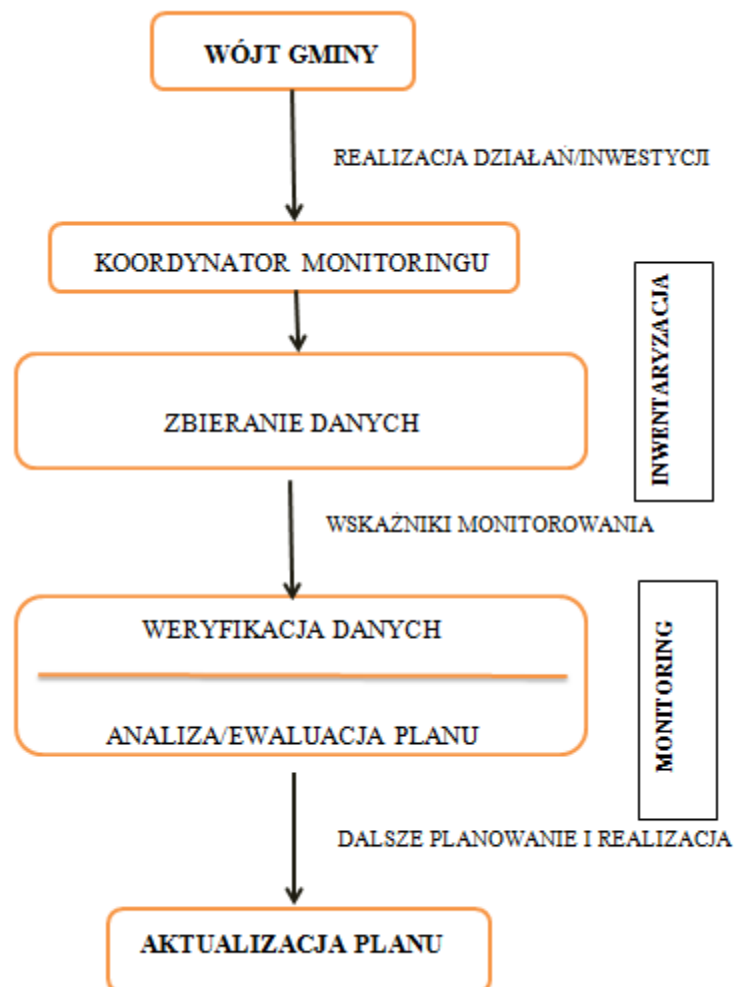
WÓJT GMINY

REALIZACJA DZIAŁAŃ/INWESTYCJI

KOORDYNATOR MONITORINGU

INWENTARYZACJA

ZBIERANIE DANYCH

WSKAŹNIKI MONITOROWANIA

WERYFIKACJA DANYCH

ANALIZA/EWALUACJA PLANU

MONITORING

DALSZE PLANOWANIE I REALIZACJA

AKTUALIZACJA PLANU